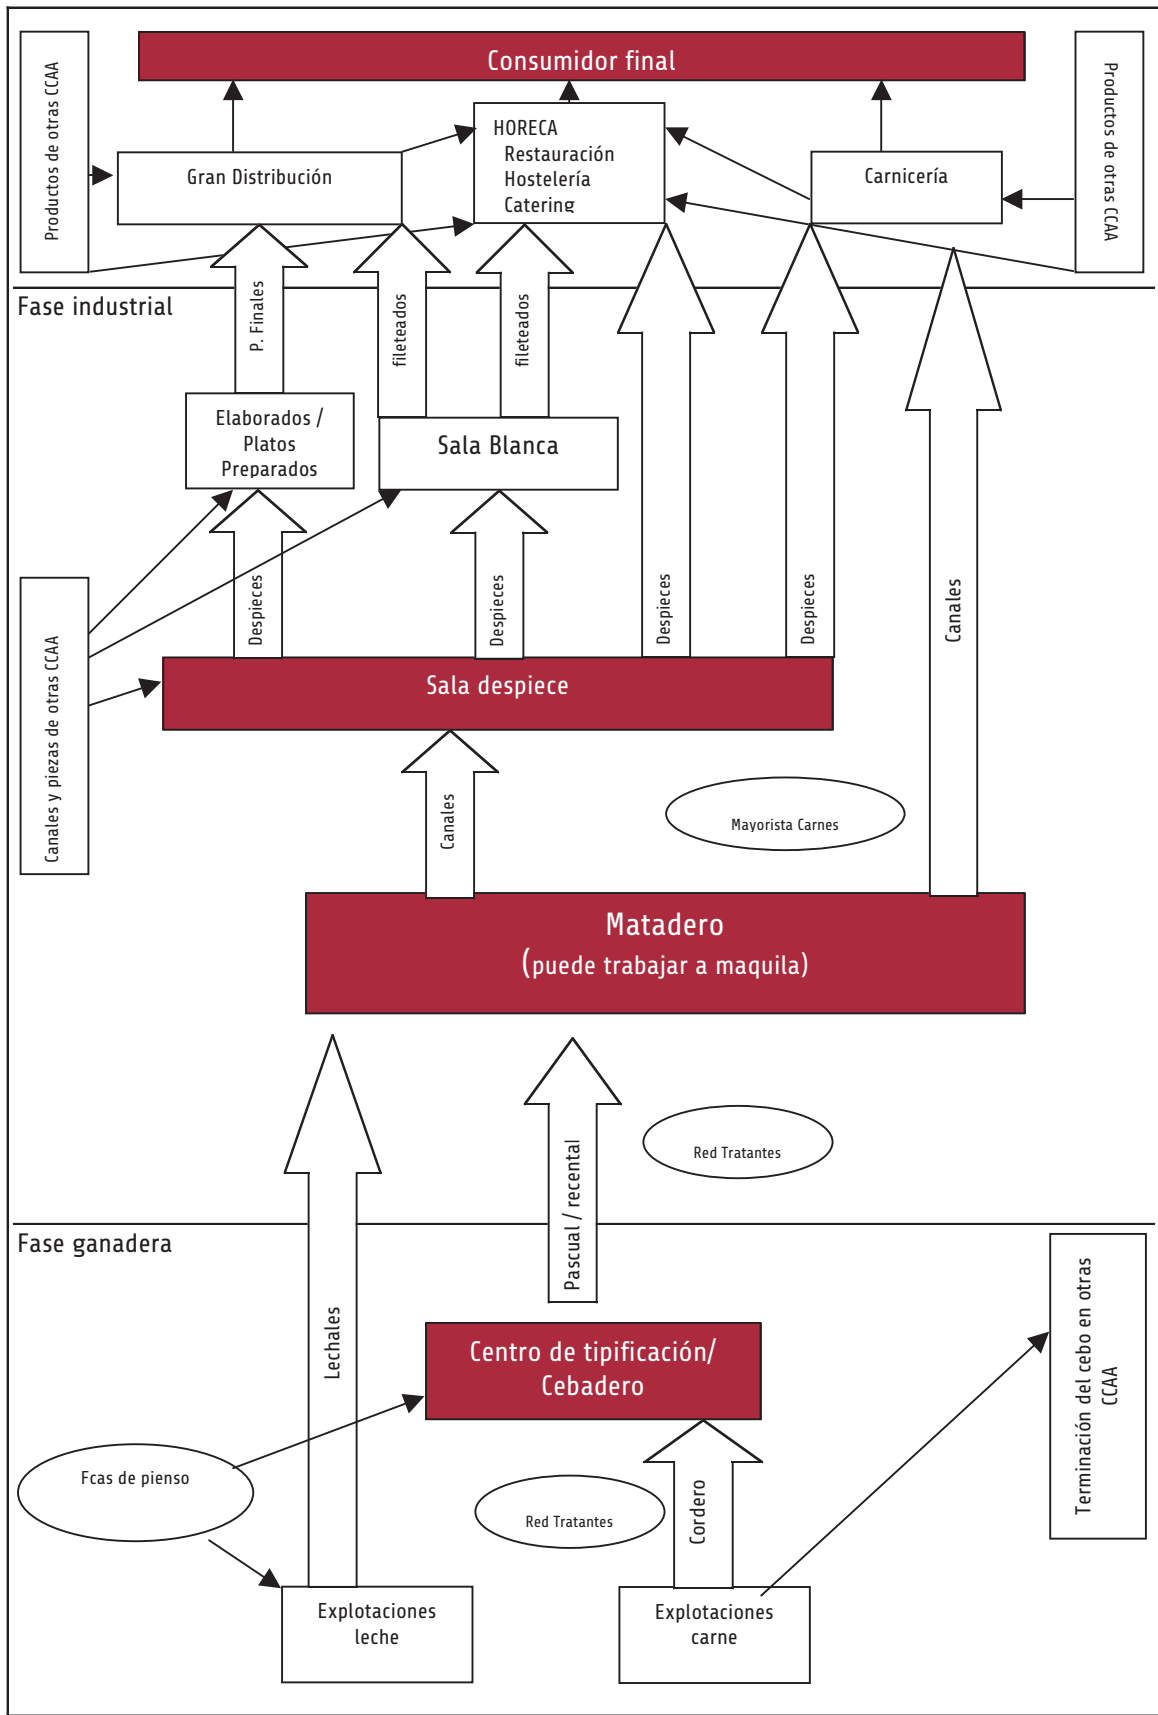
Productos de otras CCAA

Consumidor final

Productos de otras CCAA

Gran Distribución

HORECA
Restauración
Hostelería
Catering

Carnicería

Fase industrial

P. Finales

fileteados

fileteados

Elaborados / Platos Preparados

Sala Blanca

Canales y piezas de otras CCAA

Despieces

Despieces

Despieces

Despieces

Canales

Sala despiece

Canales

Mayorista Carnes

Matadero
(puede trabajar a maquila)

Pascual / recental

Red Tratantes

Fase ganadera

Lechales

Centro de tipificación/ Cebadero

Terminación del cebo en otras CCAA

Fcas de pienso

Red Tratantes

Cordero

Explotaciones leche

Explotaciones carne